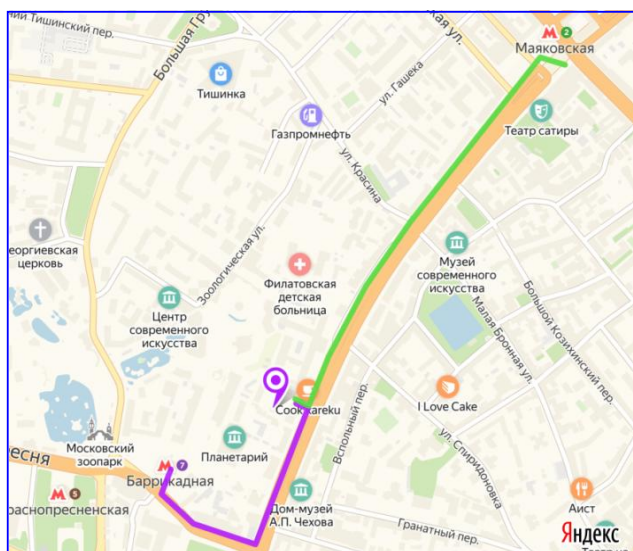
Тишинский пер.
Большая Гр
ская ул.
Маяковская
2
Тишинка
Газпромнефть
ул. Гашека
Театр сатиры
ул. Красина
еоргиевская церковь
Зоологическая ул.
Филатовская детская больница
Музей современного искусства
Малая Бронная ул.
Большой Козихинский пер.
Центр современного искусства
Cookkareku
Вспольный пер.
I Love Cake
ул. Спиридоновка
Московский зоопарк
Планетарий
есня
Баррикадная
7
5
раснопресненская
Дом-музей А.П. Чехова
Гранатный пер.
Аист
Яндекс
Театр